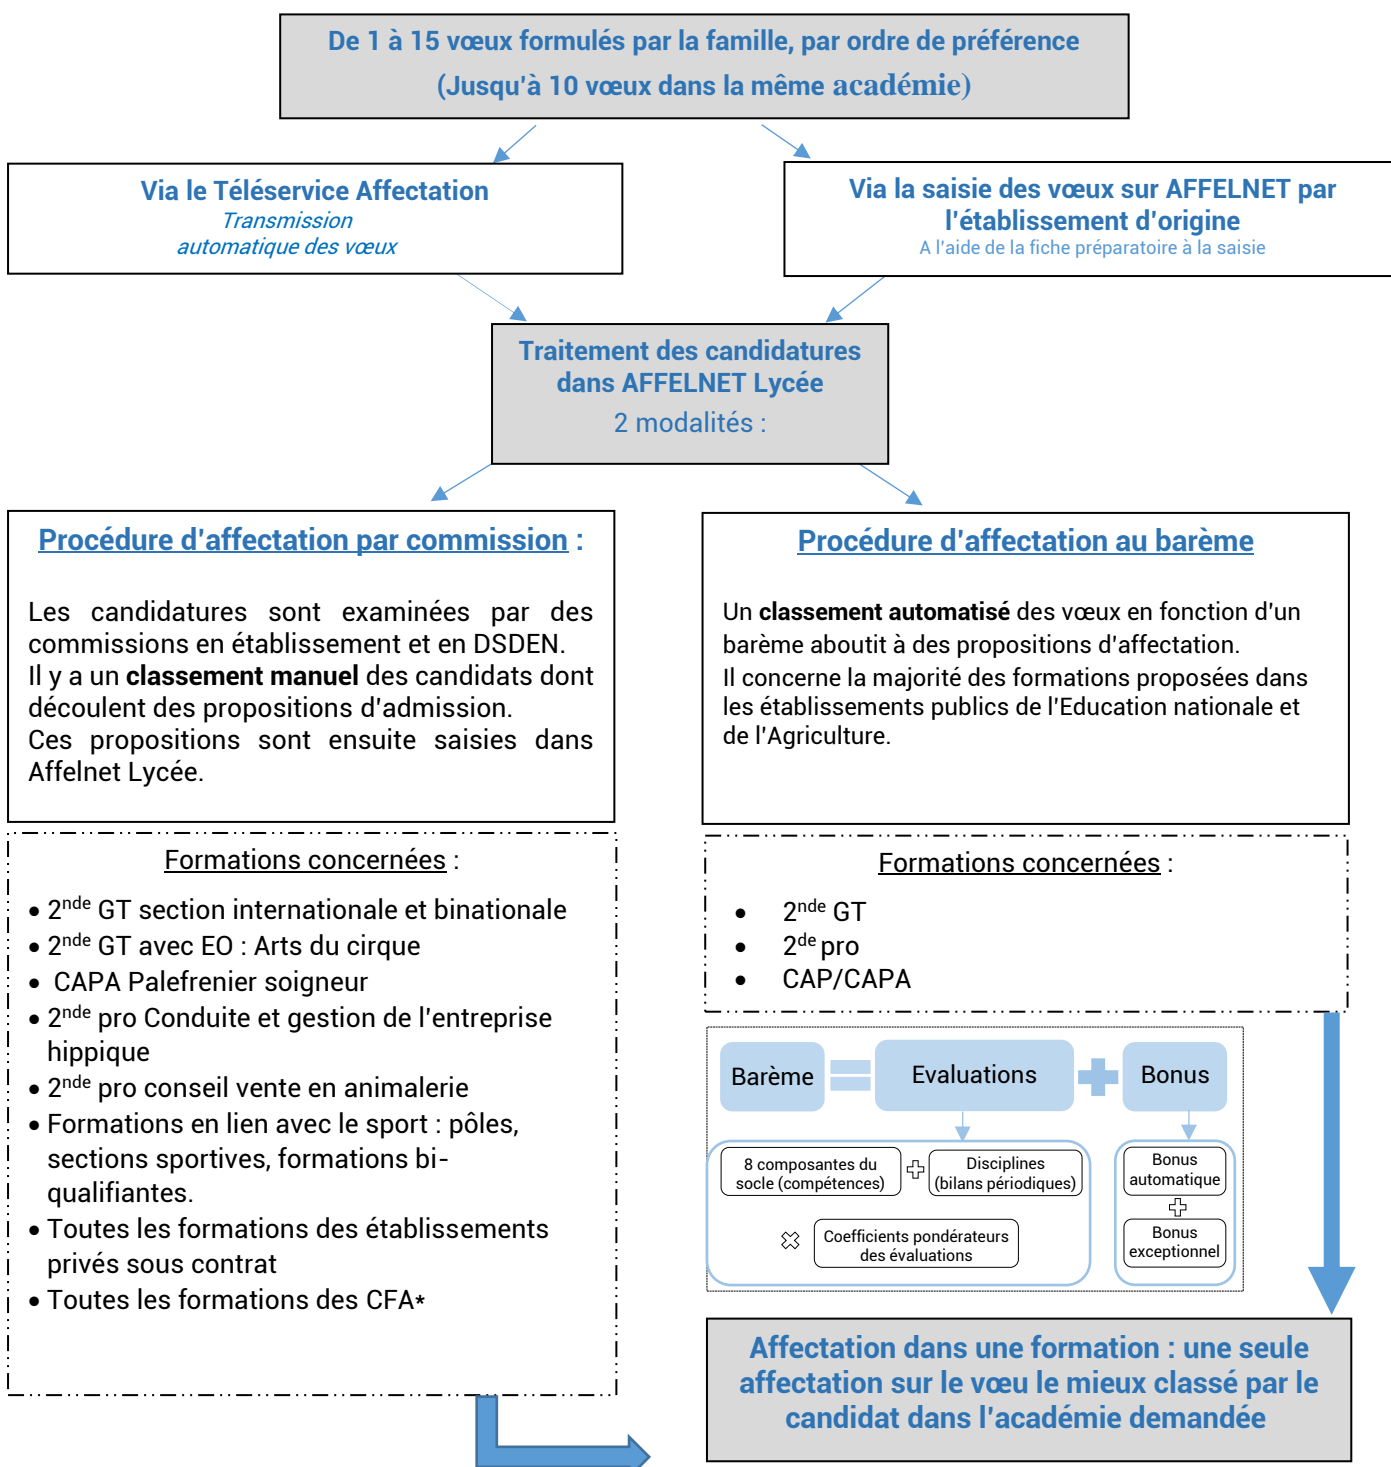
De 1 à 15 vœux formulés par la famille, par ordre de préférence
(Jusqu'à 10 vœux dans la même académie)

Via le Téléservice Affectation
Transmission automatique des vœux

Via la saisie des vœux sur AFFELNET par l'établissement d'origine
A l'aide de la fiche préparatoire à la saisie

Traitement des candidatures dans AFFELNET Lycée
2 modalités :

Procédure d'affectation par commission :

Les candidatures sont examinées par des commissions en établissement et en DSDEN.
Il y a un **classement manuel** des candidats dont découlent des propositions d'admission.
Ces propositions sont ensuite saisies dans Affelnet Lycée.

Formations concernées :

• 2$^{nde}$ GT section internationale et binationale
• 2$^{nde}$ GT avec EO : Arts du cirque
• CAPA Palefrenier soigneur
• 2$^{nde}$ pro Conduite et gestion de l'entreprise hippique
• 2$^{nde}$ pro conseil vente en animalerie
• Formations en lien avec le sport : pôles, sections sportives, formations bi-qualifiantes.
• Toutes les formations des établissements privés sous contrat
• Toutes les formations des CFA*

Procédure d'affectation au barème

Un **classement automatisé** des vœux en fonction d'un barème aboutit à des propositions d'affectation.
Il concerne la majorité des formations proposées dans les établissements publics de l'Education nationale et de l'Agriculture.

Formations concernées :

• 2$^{nde}$ GT
• 2$^{de}$ pro
• CAP/CAPA

Barème = Evaluations + Bonus
8 composantes du socle (compétences) + Disciplines (bilans périodiques)
Coefficients pondérateurs des évaluations
Bonus automatique + Bonus exceptionnel

Affectation dans une formation : une seule affectation sur le vœu le mieux classé par le candidat dans l'académie demandée